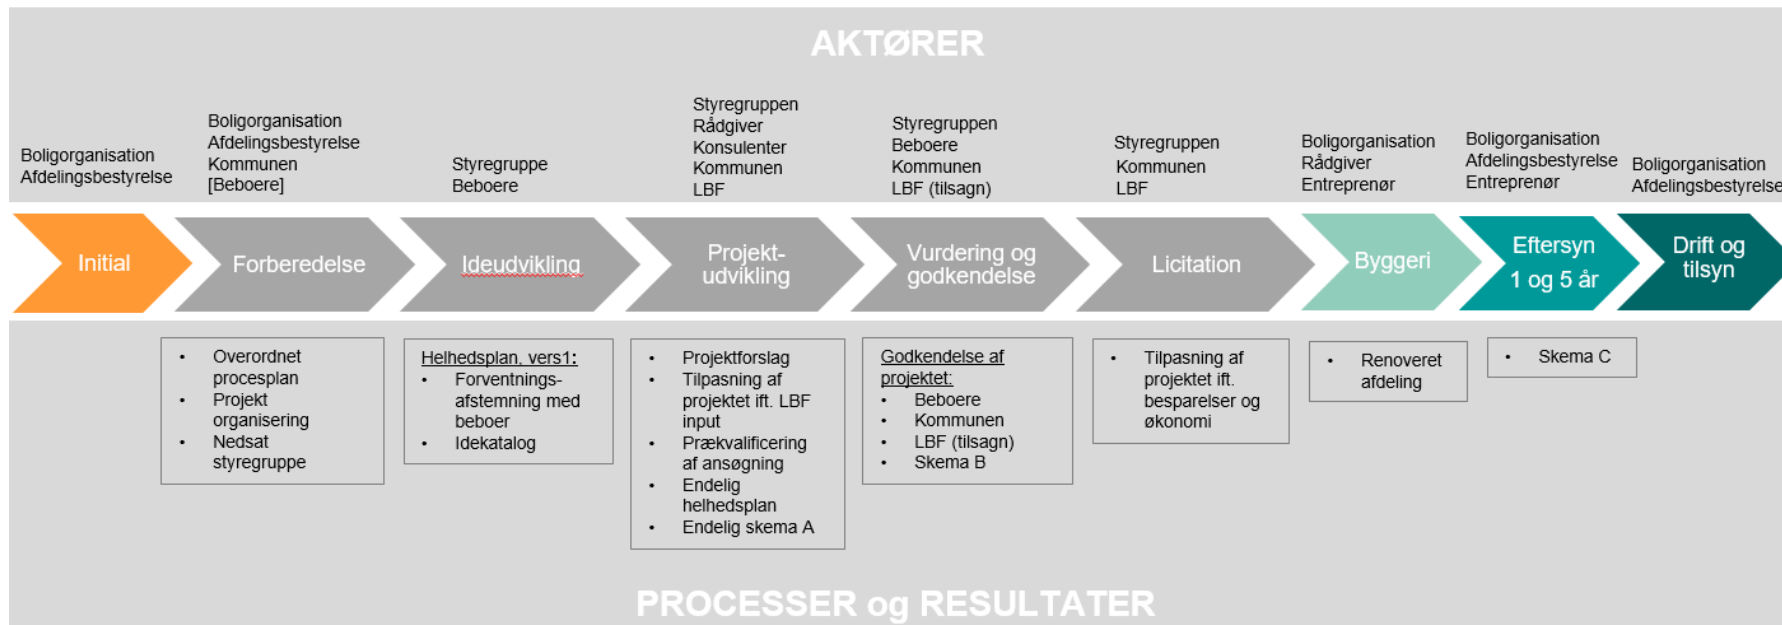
AKTØRER

Boligorganisation
Afdelingsbestyrelse

Boligorganisation
Afdelingsbestyrelse
Kommunen
[Beboere]

Styregruppe
Beboere

Styregruppen
Rådgiver
Konsulenter
Kommunen
LBF

Styregruppen
Beboere
Kommunen
LBF (tilsagn)

Styregruppen
Kommunen
LBF

Boligorganisation
Rådgiver
Entreprenør

Boligorganisation
Afdelingsbestyrelse
Entreprenør

Boligorganisation
Afdelingsbestyrelse

Initial

Forberedelse

Ideudvikling

Projekt-
udvikling

Vurdering og
godkendelse

Licitation

Byggeri

Eftersyn
1 og 5 år

Drift og
tilsyn

• Overordnet procesplan
• Projekt organisering
• Nedsat styregruppe

Helhedsplan, vers1:
• Forventnings-afstemning med beboer
• Idekatalog

• Projektforslag
• Tilpasning af projektet ift. LBF input
• Prækvalificering af ansøgning
• Endelig helhedsplan
• Endelig skema A

Godkendelse af projektet:
• Beboere
• Kommunen
• LBF (tilsagn)
• Skema B

• Tilpasning af projektet ift. besparelser og økonomi

• Renoveret afdeling

• Skema C

PROCESSER og RESULTATER